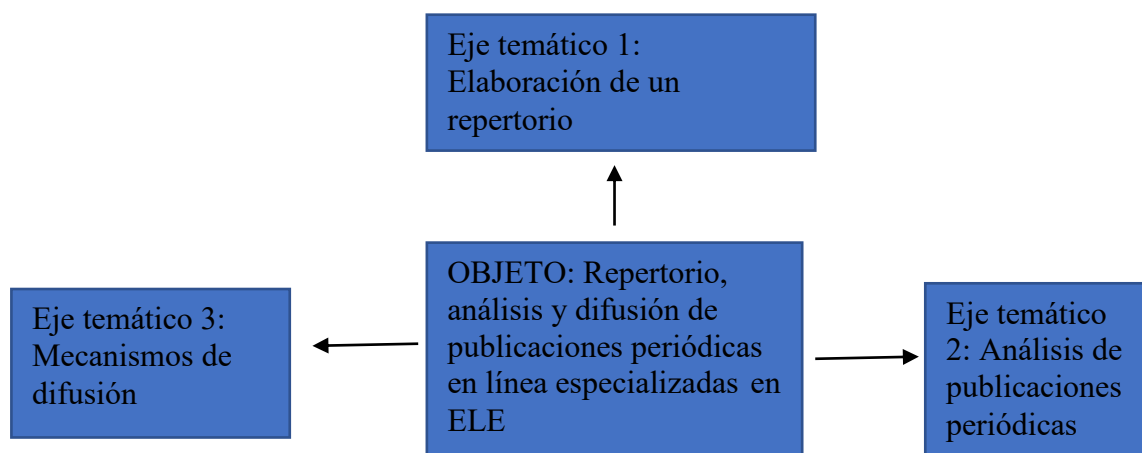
Eje temático 1: Elaboración de un repertorio

Eje temático 3: Mecanismos de difusión

OBJETO: Repertorio, análisis y difusión de publicaciones periódicas en línea especializadas en ELE

Eje temático 2: Análisis de publicaciones periódicas